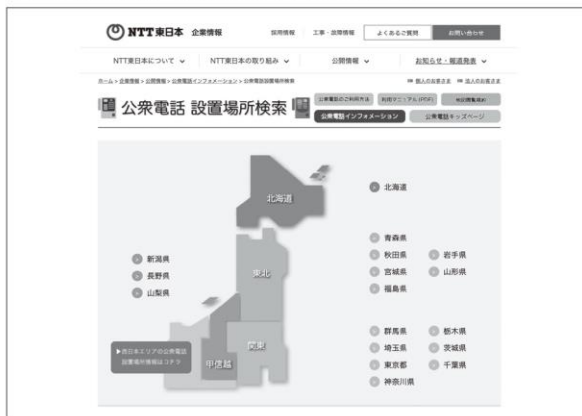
NTT東日本 企業情報

採用情報 工事・故障情報 よくあるご質問 お問い合わせ

NTT東日本について NTT東日本の取り組み 公開情報 お知らせ・報道発表

ホーム > 企業情報 > 公開情報 > 公衆電話インフォメーション > 公衆電話設置場所検索

個人のお客さま 法人のお客さま

公衆電話 設置場所検索

公衆電話のご利用方法 利用マニュアル(PDF) 特設公衆電話

公衆電話インフォメーション 公衆電話キッズページ

北海道

東北

関東

甲信越

北海道

青森県

秋田県 岩手県

宮城県 山形県

福島県

新潟県

長野県

山梨県

群馬県 栃木県

埼玉県 茨城県

東京都 千葉県

神奈川県

西日本エリアの公衆電話設置場所情報はコチラ